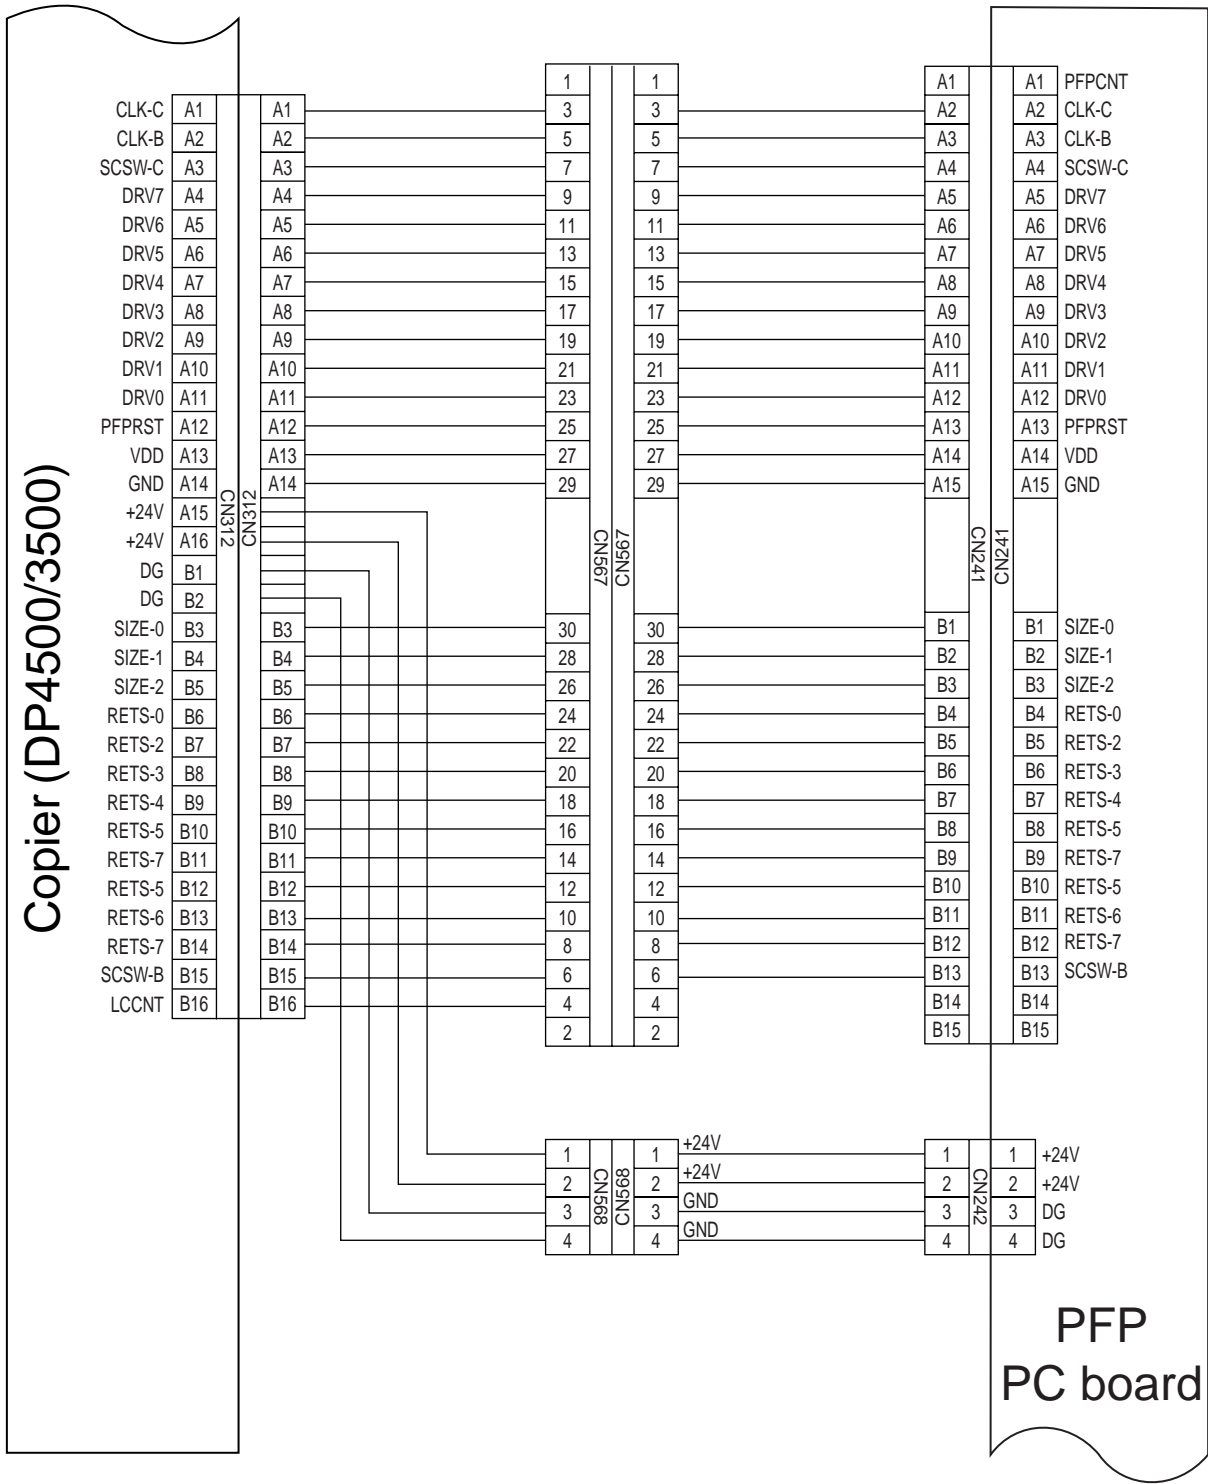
Copier (DP4500/3500)

| | CN312 | CN312 | CN567 | CN567 | CN241 | CN241 | |
|---|---|---|---|---|---|---|---|
| | | | 1 | 1 | A1 | A1 | PFPCNT |
| CLK-C | A1 | A1 | 3 | 3 | A2 | A2 | CLK-C |
| CLK-B | A2 | A2 | 5 | 5 | A3 | A3 | CLK-B |
| SCSW-C | A3 | A3 | 7 | 7 | A4 | A4 | SCSW-C |
| DRV7 | A4 | A4 | 9 | 9 | A5 | A5 | DRV7 |
| DRV6 | A5 | A5 | 11 | 11 | A6 | A6 | DRV6 |
| DRV5 | A6 | A6 | 13 | 13 | A7 | A7 | DRV5 |
| DRV4 | A7 | A7 | 15 | 15 | A8 | A8 | DRV4 |
| DRV3 | A8 | A8 | 17 | 17 | A9 | A9 | DRV3 |
| DRV2 | A9 | A9 | 19 | 19 | A10 | A10 | DRV2 |
| DRV1 | A10 | A10 | 21 | 21 | A11 | A11 | DRV1 |
| DRV0 | A11 | A11 | 23 | 23 | A12 | A12 | DRV0 |
| PFPRST | A12 | A12 | 25 | 25 | A13 | A13 | PFPRST |
| VDD | A13 | A13 | 27 | 27 | A14 | A14 | VDD |
| GND | A14 | A14 | 29 | 29 | A15 | A15 | GND |
| +24V | A15 | | | | | | |
| +24V | A16 | | | | | | |
| DG | B1 | | | | | | |
| DG | B2 | | | | | | |
| SIZE-0 | B3 | B3 | 30 | 30 | B1 | B1 | SIZE-0 |
| SIZE-1 | B4 | B4 | 28 | 28 | B2 | B2 | SIZE-1 |
| SIZE-2 | B5 | B5 | 26 | 26 | B3 | B3 | SIZE-2 |
| RETS-0 | B6 | B6 | 24 | 24 | B4 | B4 | RETS-0 |
| RETS-2 | B7 | B7 | 22 | 22 | B5 | B5 | RETS-2 |
| RETS-3 | B8 | B8 | 20 | 20 | B6 | B6 | RETS-3 |
| RETS-4 | B9 | B9 | 18 | 18 | B7 | B7 | RETS-4 |
| RETS-5 | B10 | B10 | 16 | 16 | B8 | B8 | RETS-5 |
| RETS-7 | B11 | B11 | 14 | 14 | B9 | B9 | RETS-7 |
| RETS-5 | B12 | B12 | 12 | 12 | B10 | B10 | RETS-5 |
| RETS-6 | B13 | B13 | 10 | 10 | B11 | B11 | RETS-6 |
| RETS-7 | B14 | B14 | 8 | 8 | B12 | B12 | RETS-7 |
| SCSW-B | B15 | B15 | 6 | 6 | B13 | B13 | SCSW-B |
| LCCNT | B16 | B16 | 4 | 4 | B14 | B14 | |
| | | | 2 | 2 | B15 | B15 | |

| CN568 | CN568 | | CN242 | CN242 | |
|---|---|---|---|---|---|
| 1 | 1 | +24V | 1 | 1 | +24V |
| 2 | 2 | +24V | 2 | 2 | +24V |
| 3 | 3 | GND | 3 | 3 | DG |
| 4 | 4 | GND | 4 | 4 | DG |

PFP
PC board